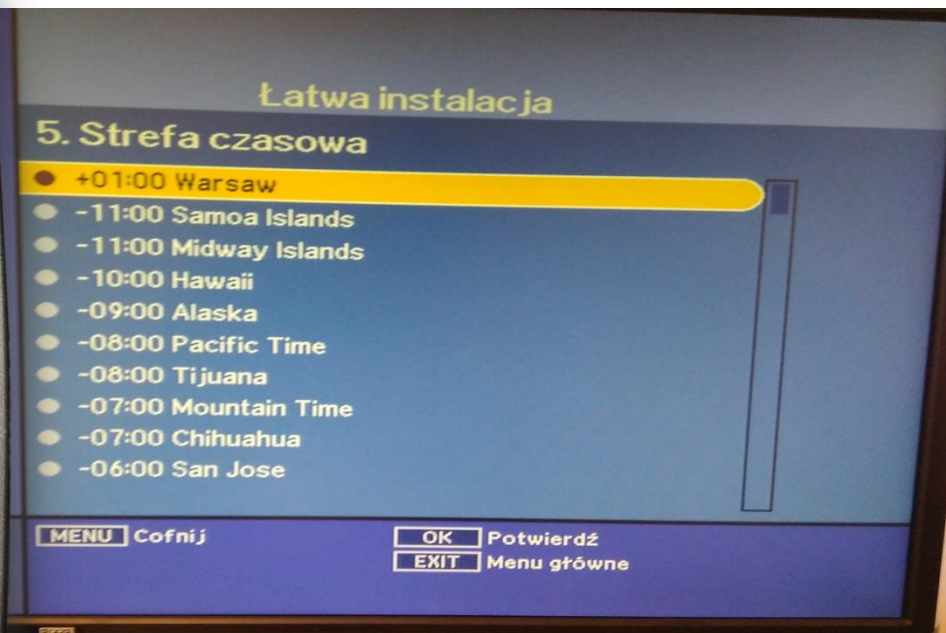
Łatwa instalacja

5. Strefa czasowa

+01:00 Warsaw
-11:00 Samoa Islands
-11:00 Midway Islands
-10:00 Hawaii
-09:00 Alaska
-08:00 Pacific Time
-08:00 Tijuana
-07:00 Mountain Time
-07:00 Chihuahua
-06:00 San Jose

MENU Cofnij
OK Potwierdź
EXIT Menu główne